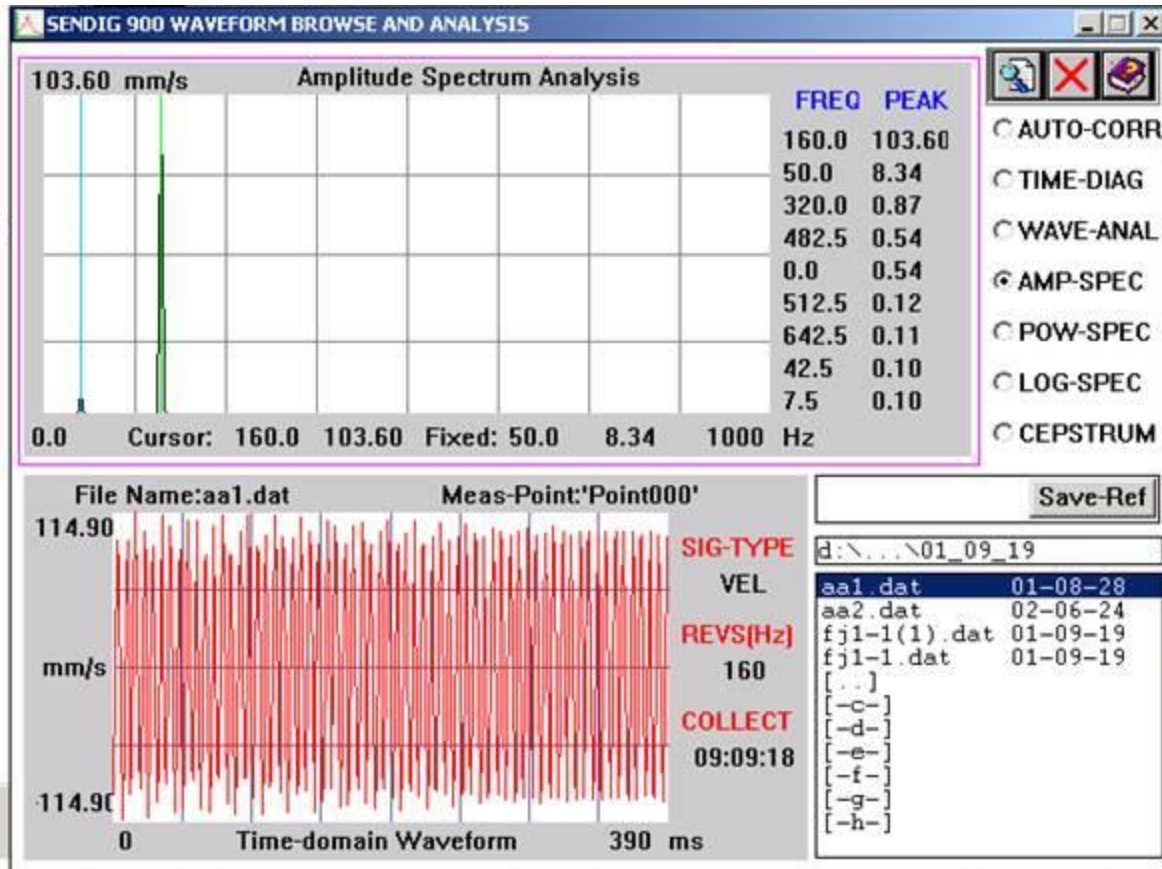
SENDIG 900 WAVEFORM BROWSE AND ANALYSIS

103.60 mm/s Amplitude Spectrum Analysis

| FREQ | PEAK |
|---|---|
| 160.0 | 103.60 |
| 50.0 | 8.34 |
| 320.0 | 0.87 |
| 482.5 | 0.54 |
| 0.0 | 0.54 |
| 512.5 | 0.12 |
| 642.5 | 0.11 |
| 42.5 | 0.10 |
| 7.5 | 0.10 |

0.0 Cursor: 160.0 103.60 Fixed: 50.0 8.34 1000 Hz

AUTO-CORR
TIME-DIAG
WAVE-ANAL
AMP-SPEC
POW-SPEC
LOG-SPEC
CEPSTRUM

File Name:aa1.dat Meas-Point:'Point000'

114.90
mm/s
-114.90
0 Time-domain Waveform 390 ms

SIG-TYPE
VEL
REVS(Hz)
160
COLLECT
09:09:18

Save-Ref

d:\...\01_09_19

aa1.dat 01-08-28
aa2.dat 02-06-24
fj1-1(1).dat 01-09-19
fj1-1.dat 01-09-19
[..]
[-c-]
[-d-]
[-e-]
[-f-]
[-g-]
[-h-]